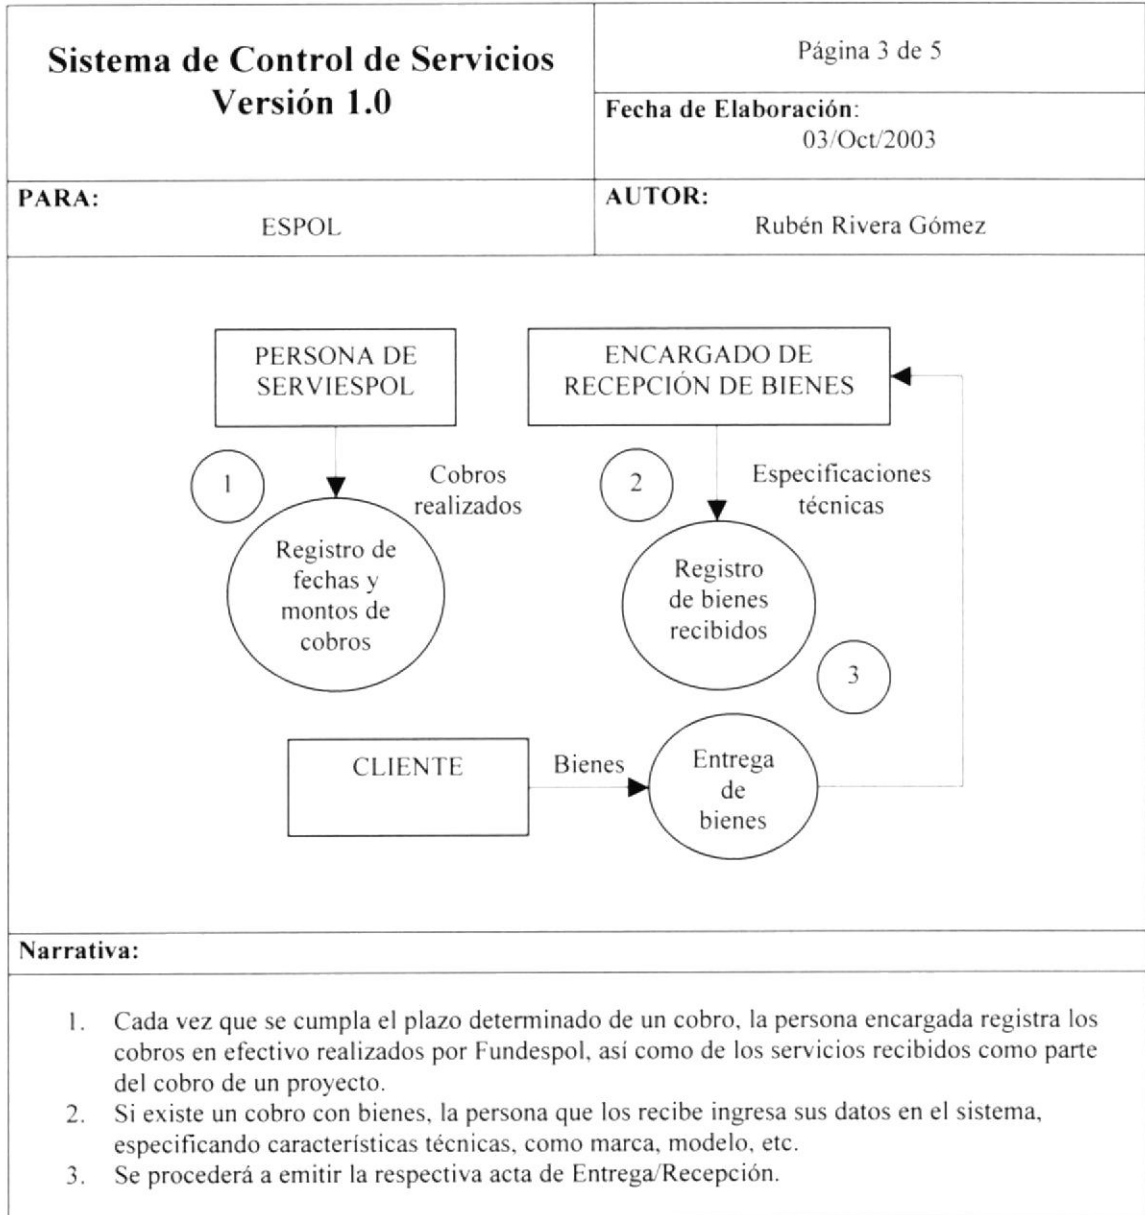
| Sistema de Control de Servicios Versión 1.0 | Página 3 de 5 Fecha de Elaboración: 03/Oct/2003 |
|---|---|
| PARA: ESPOL | AUTOR: Rubén Rivera Gómez |

PERSONA DE SERVIESPOL

ENCARGADO DE RECEPCIÓN DE BIENES

1

Cobros realizados

Registro de fechas y montos de cobros

2

Especificaciones técnicas

Registro de bienes recibidos

3

CLIENTE

Bienes

Entrega de bienes

Narrativa:

1. Cada vez que se cumpla el plazo determinado de un cobro, la persona encargada registra los cobros en efectivo realizados por Fundespol, así como de los servicios recibidos como parte del cobro de un proyecto.
2. Si existe un cobro con bienes, la persona que los recibe ingresa sus datos en el sistema, especificando características técnicas, como marca, modelo, etc.
3. Se procederá a emitir la respectiva acta de Entrega/Recepción.